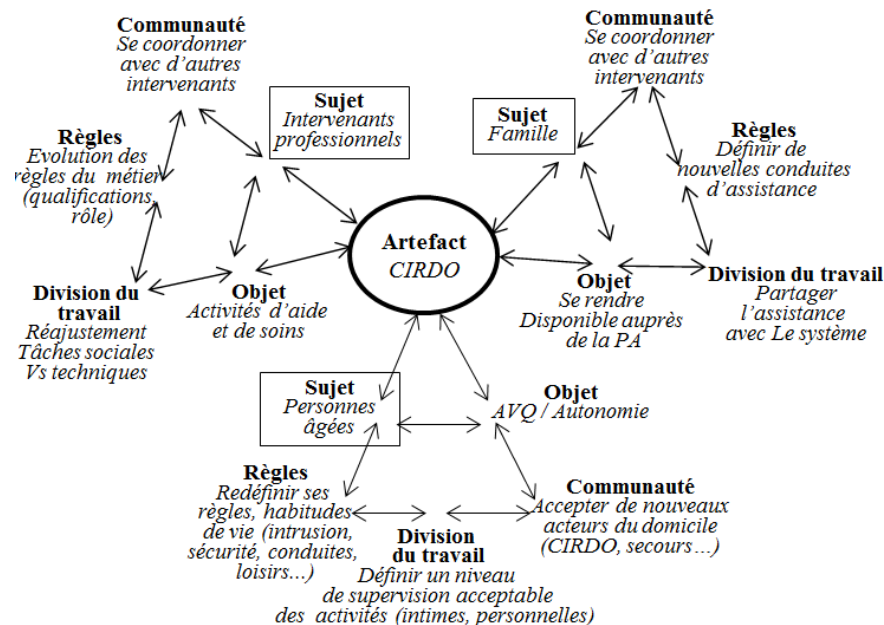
Communauté
Se coordonner avec d'autres intervenants

Sujet
Intervenants professionnels

Règles
Evolution des règles du métier (qualifications, rôle)

Division du travail
Réajustement Tâches sociales Vs techniques

Objet
Activités d'aide et de soins

Communauté
Se coordonner avec d'autres intervenants

Sujet
Famille

Règles
Définir de nouvelles conduites d'assistance

Artefact
CIRDO

Objet
Se rendre Disponible auprès de la PA

Division du travail
Partager l'assistance avec Le système

Sujet
Personnes âgées

Objet
AVQ / Autonomie

Règles
Redéfinir ses règles, habitudes de vie (intrusion, sécurité, conduites, loisirs…)

Division du travail
Définir un niveau de supervision acceptable des activités (intimes, personnelles)

Communauté
Accepter de nouveaux acteurs du domicile (CIRDO, secours…)